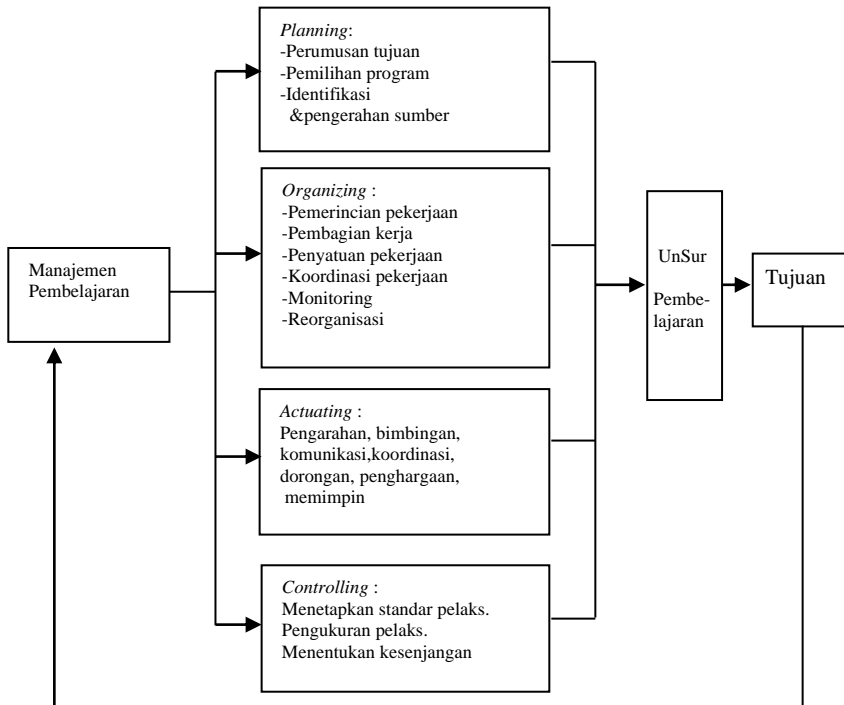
Manajemen Pembelajaran

*Planning*:
-Perumusan tujuan
-Pemilihan program
-Identifikasi &pengerahan sumber

*Organizing* :
-Pemerincian pekerjaan
-Pembagian kerja
-Penyatuan pekerjaan
-Koordinasi pekerjaan
-Monitoring
-Reorganisasi

*Actuating* :
Pengarahan, bimbingan, komunikasi,koordinasi, dorongan, penghargaan, memimpin

*Controlling* :
Menetapkan standar pelaks.
Pengukuran pelaks.
Menentukan kesenjangan

UnSur Pembelajaran

Tujuan